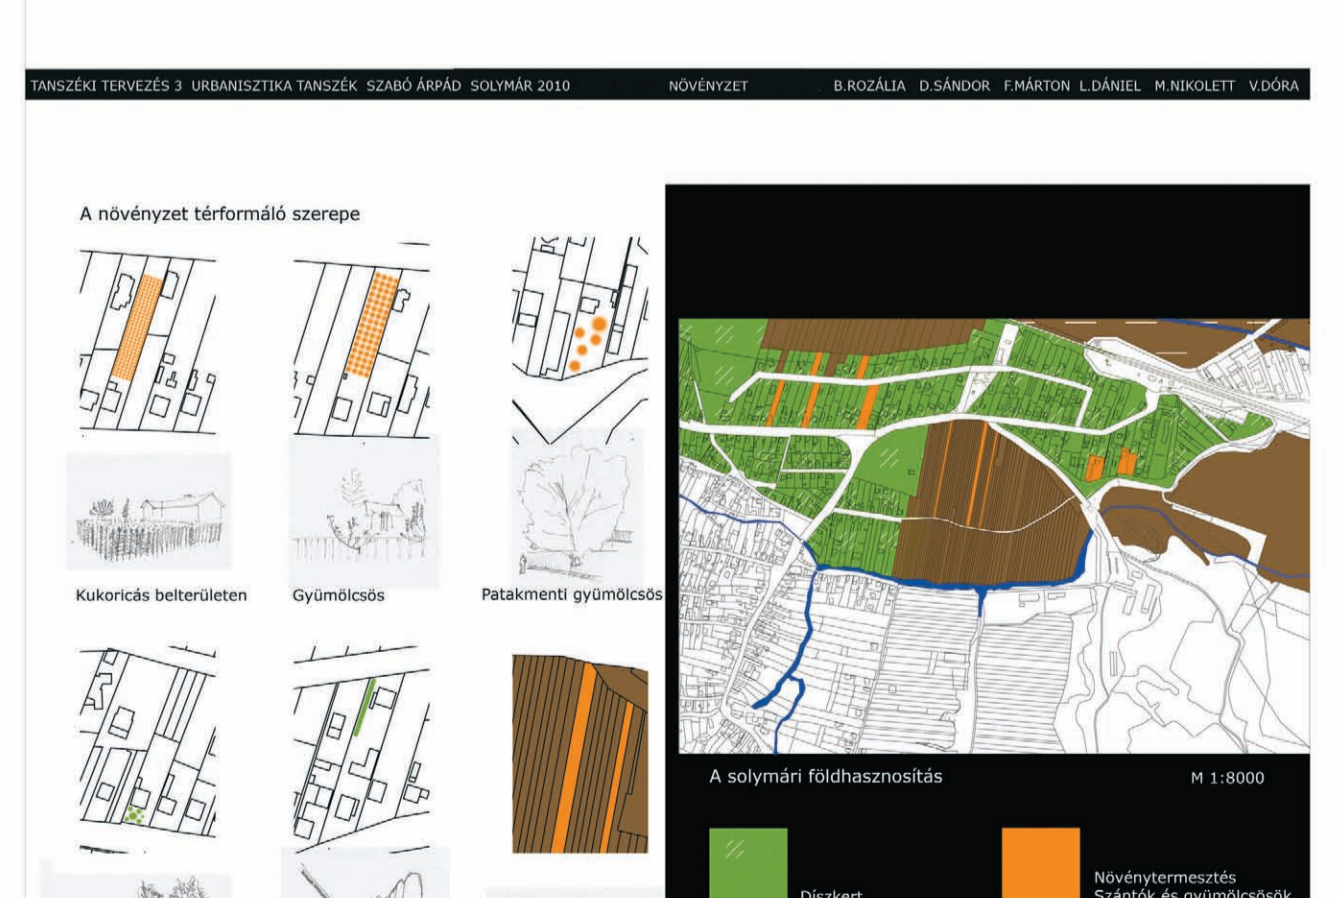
TANSZÉKI TERVEZÉS 3 URBANISZTIKA TANSZÉK SZABÓ ÁRPÁD SOLYMÁR 2010 NÖVÉNYZET B.ROZÁLIA D.SÁNDOR F.MÁRTON L.DÁNIEL M.NIKOLETT V.DÓRA

A növényzet térformáló szerepe

Kukoricás belterületen

Gyümölcsös

Patakmenti gyümölcsös

A solymári földhasznosítás

M 1:8000

Díszkert

Növénytermesztés
Szántók és gyümölcsösök